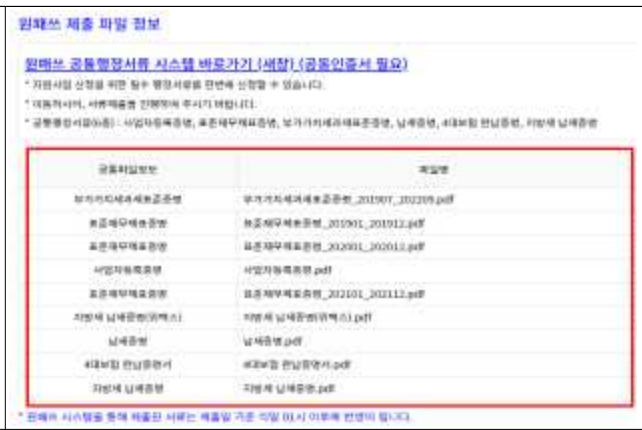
원패스 제출 파일 정보

원패스 공동행정서류 시스템 바로가기 (새창) (공동인증서 필요)

* 지원사업 신청을 위한 필수 행정서류를 한번에 신청할 수 있습니다.

* 이동하시어, 서류제출을 진행해 주시기 바랍니다.

* 공통행정서류(6종) : 사업자등록증명, 표준재무제표증명, 부가가치세과세표준증명, 납세증명, 4대보험 완납증명, 지방세 납세증명

| 공통파일정보 | 파일명 |
|---|---|
| 부가가치세과세표준증명 | 부가가치세과세표준증명_202007_202209.pdf |
| 표준재무제표증명 | 표준재무제표증명_201901_201912.pdf |
| 표준재무제표증명 | 표준재무제표증명_202001_202012.pdf |
| 사업자등록증명 | 사업자등록증명.pdf |
| 표준재무제표증명 | 표준재무제표증명_202101_202112.pdf |
| 지방세 납세증명(위택스) | 지방세 납세증명(위택스).pdf |
| 납세증명 | 납세증명.pdf |
| 4대보험 완납증명서 | 4대보험 완납증명서.pdf |
| 지방세 납세증명 | 지방세 납세증명.pdf |

* 원패스 시스템을 통해 제출된 서류는 제출일 기준 익일 09시 이후에 반영이 됩니다.